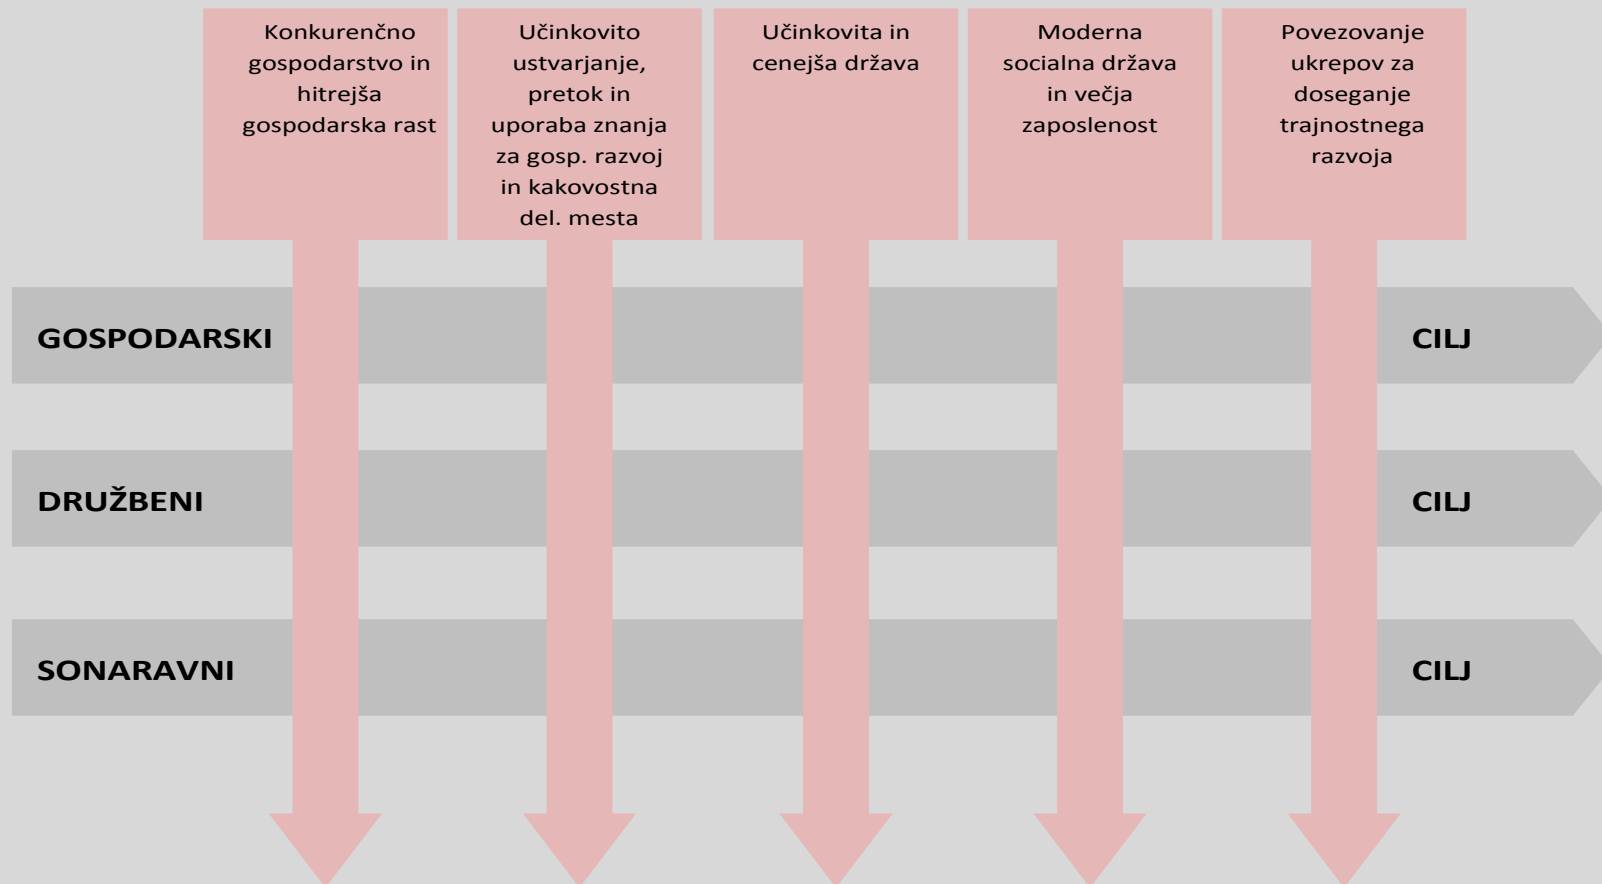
Konkurenčno gospodarstvo in hitrejša gospodarska rast

Učinkovito ustvarjanje, pretok in uporaba znanja za gosp. razvoj in kakovostna del. mesta

Učinkovita in cenejša država

Moderna socialna država in večja zaposlenost

Povezovanje ukrepov za doseganje trajnostnega razvoja

GOSPODARSKI CILJ

DRUŽBENI CILJ

SONARAVNI CILJ